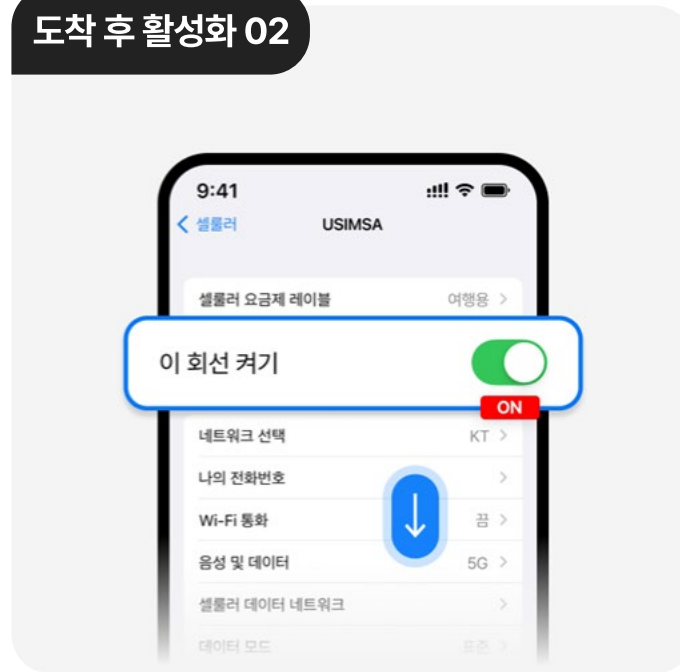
도착 후 활성화 02

9:41

< 셀룰러

USIMSA

셀룰러 요금제 레이블 여행용 >

이 회선 켜기

ON

네트워크 선택 KT >

나의 전화번호 >

Wi-Fi 통화 끔 >

음성 및 데이터 5G >

셀룰러 데이터 네트워크 >

데이터 모드 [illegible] >